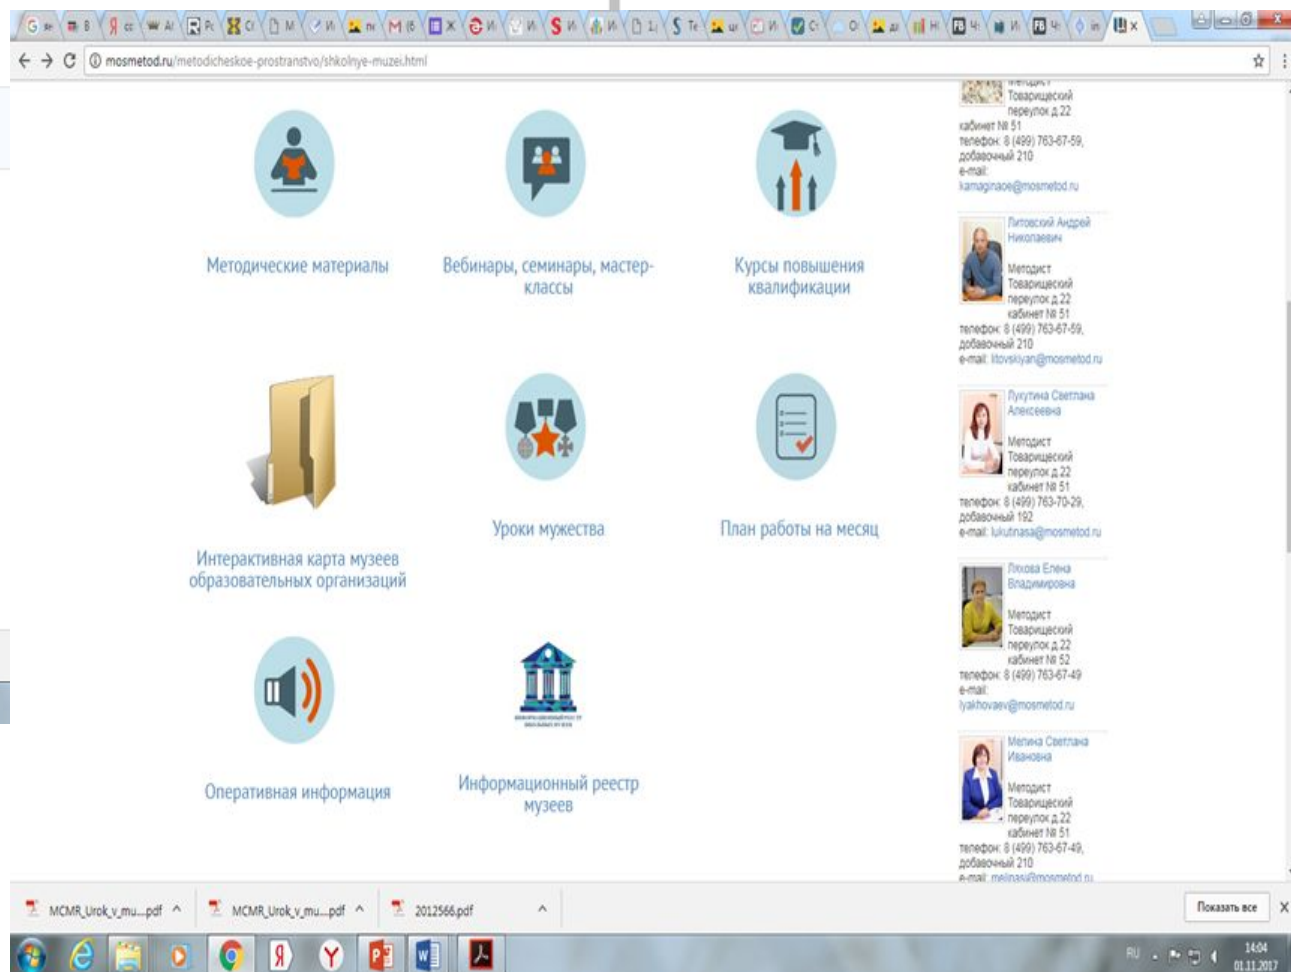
mosmetod.ru/metodicheskoe-prostranstvo/shkolnye-muzei.html

Методические материалы

Вебинары, семинары, мастер-классы

Курсы повышения квалификации

Интерактивная карта музеев образовательных организаций

Уроки мужества

План работы на месяц

Оперативная информация

Информационный реестр музеев

Методист
Товарищеский переулок д 22
кабинет № 51
телефон: 8 (499) 763-67-59, добавочный 210
e-mail: kamaginaoe@mosmetod.ru

Литовский Андрей Николаевич
Методист
Товарищеский переулок д 22
кабинет № 51
телефон: 8 (499) 763-67-59, добавочный 210
e-mail: litovskiyan@mosmetod.ru

Лукутина Светлана Алексеевна
Методист
Товарищеский переулок д 22
кабинет № 51
телефон: 8 (499) 763-70-29, добавочный 192
e-mail: lukutnasa@mosmetod.ru

Ляхова Елена Владимировна
Методист
Товарищеский переулок д 22
кабинет № 52
телефон: 8 (499) 763-67-49
e-mail: lyakhovaev@mosmetod.ru

Мелина Светлана Ивановна
Методист
Товарищеский переулок д 22
кабинет № 51
телефон: 8 (499) 763-67-49, добавочный 210
e-mail: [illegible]

MCMR_Urok_v_mu....pdf
MCMR_Urok_v_mu....pdf
2012566.pdf
Показать все

RU 14:04 01.11.2017